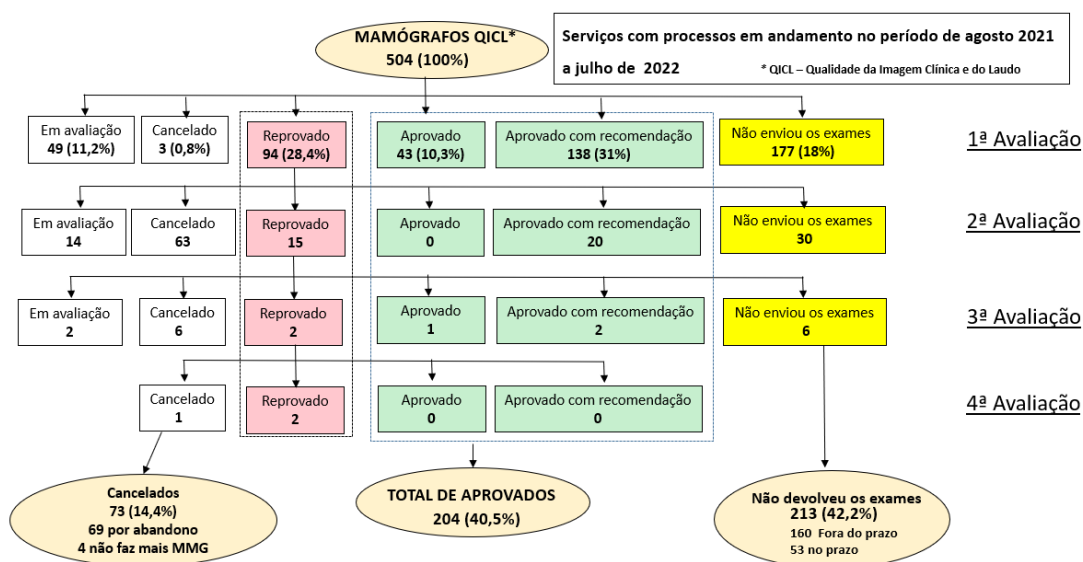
MAMÓGRAFOS QICL*
504 (100%)

Serviços com processos em andamento no período de agosto 2021 a julho de 2022

* QICL – Qualidade da Imagem Clínica e do Laudo

Em avaliação
49 (11,2%)

Cancelado
3 (0,8%)

Reprovado
94 (28,4%)

Aprovado
43 (10,3%)

Aprovado com recomendação
138 (31%)

Não enviou os exames
177 (18%)

1ª Avaliação

Em avaliação
14

Cancelado
63

Reprovado
15

Aprovado
0

Aprovado com recomendação
20

Não enviou os exames
30

2ª Avaliação

Em avaliação
2

Cancelado
6

Reprovado
2

Aprovado
1

Aprovado com recomendação
2

Não enviou os exames
6

3ª Avaliação

Cancelado
1

Reprovado
2

Aprovado
0

Aprovado com recomendação
0

4ª Avaliação

Cancelados
73 (14,4%)
69 por abandono
4 não faz mais MMG

TOTAL DE APROVADOS
204 (40,5%)

Não devolveu os exames
213 (42,2%)
160 Fora do prazo
53 no prazo